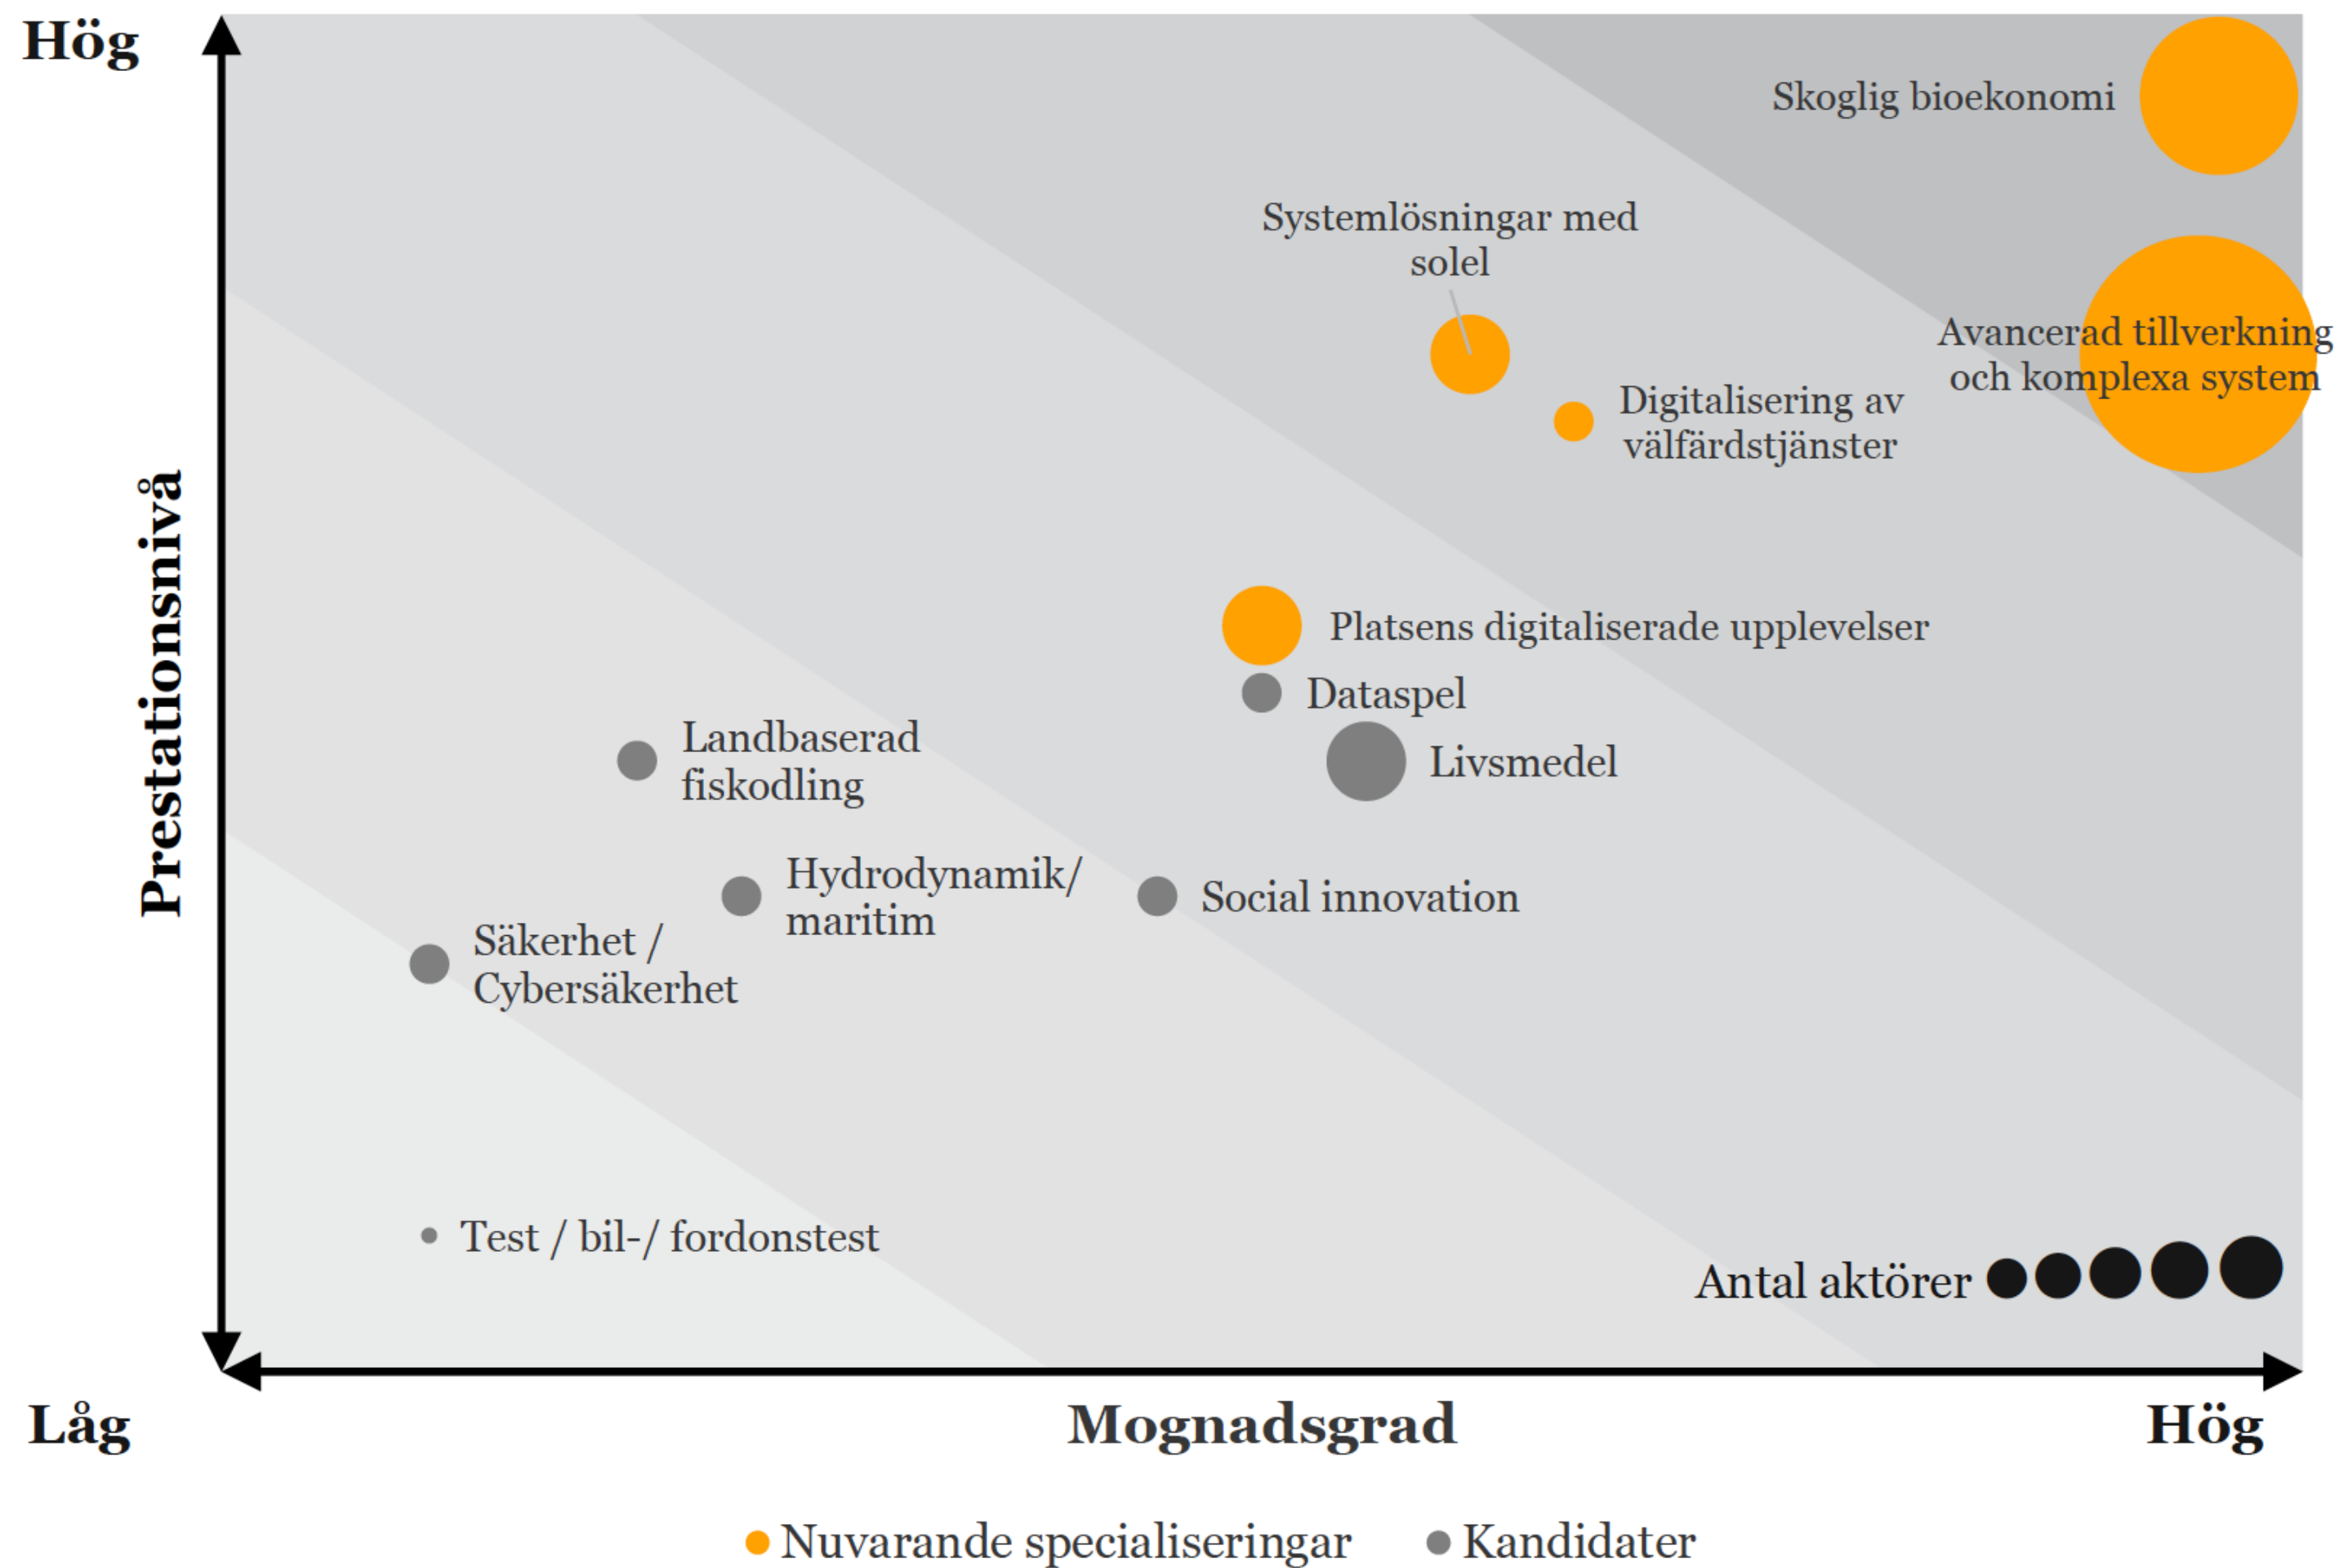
Hög

Prestationsnivå

Skoglig bioekonomi

Systemlösningar med solel

Avancerad tillverkning och komplexa system

Digitalisering av välfärdstjänster

Platsens digitaliserade upplevelser

Dataspel

Landbaserad fiskodling

Livsmedel

Hydrodynamik/ maritim

Social innovation

Säkerhet / Cybersäkerhet

Test / bil-/ fordonstest

Antal aktörer

Låg

Mognadsgrad

Hög

Nuvarande specialiseringar Kandidater